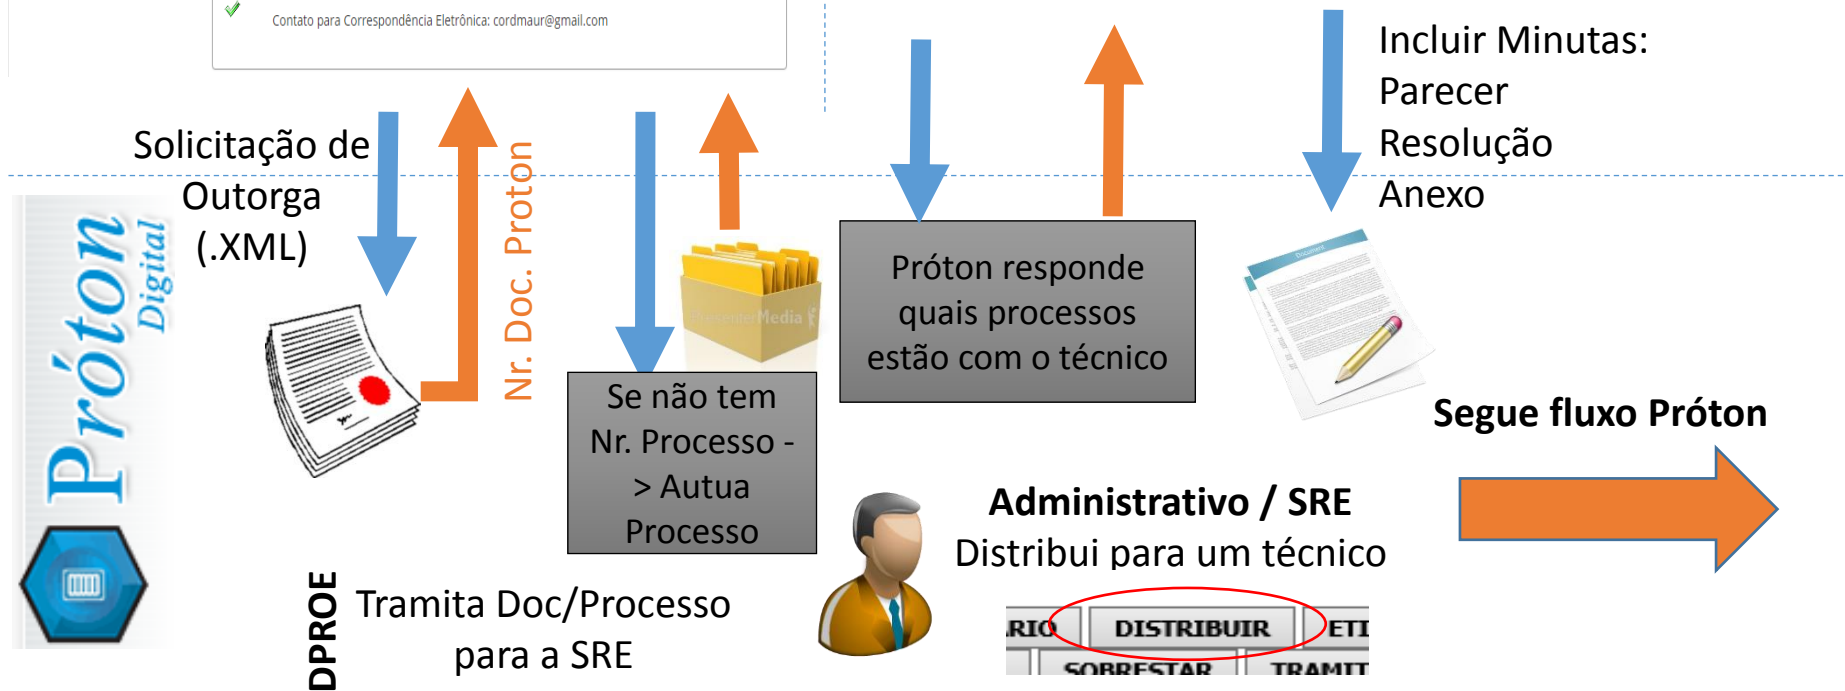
Contato para Correspondência Eletrônica: cordmaur@gmail.com

Solicitação de Outorga (.XML)

Nr. Doc. Proton

Próton Digital

Se não tem Nr. Processo -> Autua Processo

Próton responde quais processos estão com o técnico

Incluir Minutas:
Parecer
Resolução
Anexo

Segue fluxo Próton

Administrativo / SRE
Distribui para um técnico

DPROE

Tramita Doc/Processo para a SRE

RIO | DISTRIBUIR | ETI
SOBRESTAR | TRAMIT